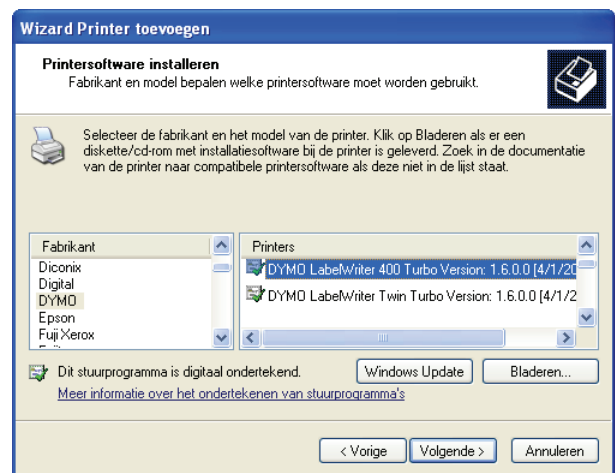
Wizard Printer toevoegen

Printersoftware installeren
Fabrikant en model bepalen welke printersoftware moet worden gebruikt.

Selecteer de fabrikant en het model van de printer. Klik op Bladeren als er een diskette/cd-rom met installatiesoftware bij de printer is geleverd. Zoek in de documentatie van de printer naar compatibele printersoftware als deze niet in de lijst staat.

| Fabrikant |
|---|
| Diconix |
| Digital |
| DYMO |
| Epson |
| Fuji Xerox |

| Printers |
|---|
| DYMO LabelWriter 400 Turbo Version: 1.6.0.0 [4/1/20 |
| DYMO LabelWriter Twin Turbo Version: 1.6.0.0 [4/1/2 |

Dit stuurprogramma is digitaal ondertekend.
Meer informatie over het ondertekenen van stuurprogramma's

Windows Update
Bladeren...

< Vorige
Volgende >
Annuleren